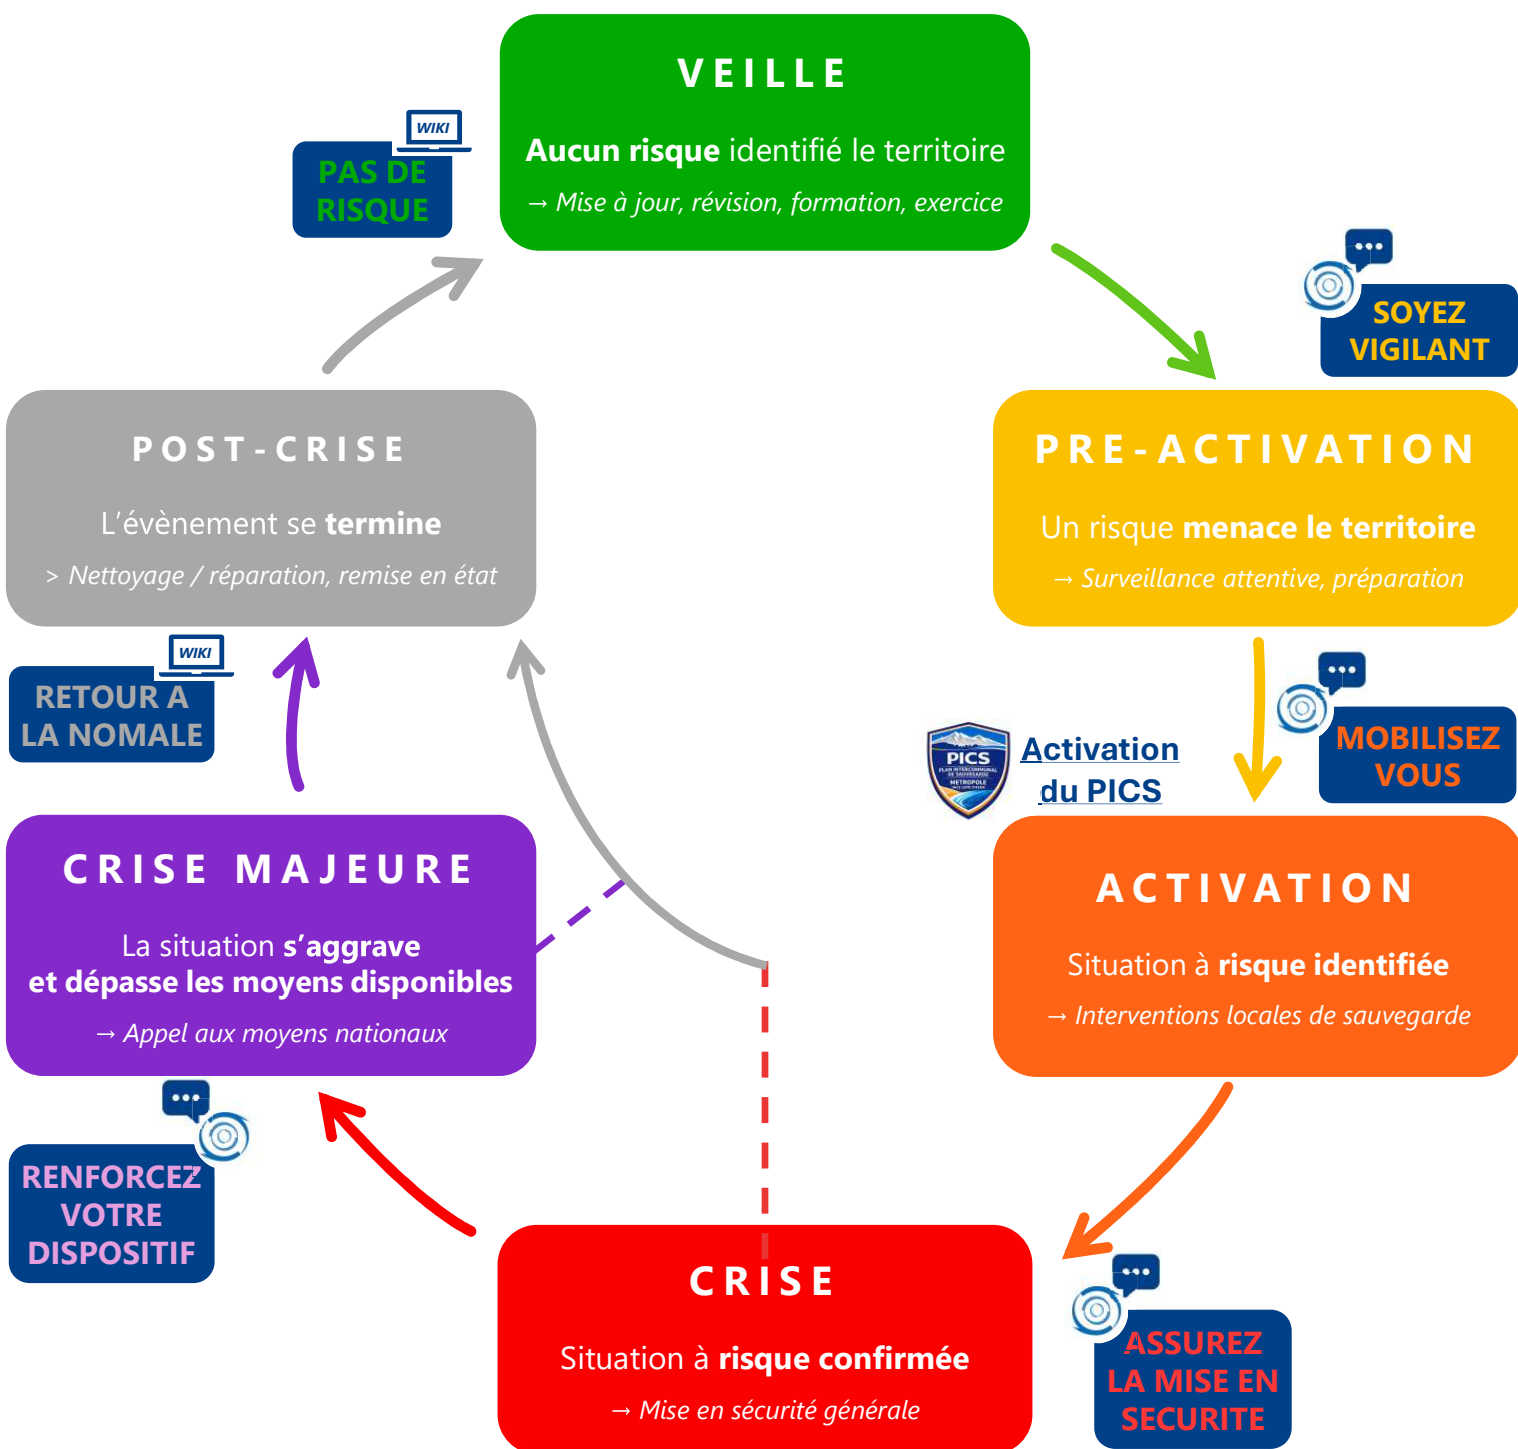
WIKI
PAS DE RISQUE

VEILLE
Aucun risque identifié le territoire
→ Mise à jour, révision, formation, exercice

SOYEZ VIGILANT

PRE-ACTIVATION
Un risque menace le territoire
→ Surveillance attentive, préparation

MOBILISEZ VOUS

PICS
Activation du PICS

ACTIVATION
Situation à risque identifiée
→ Interventions locales de sauvegarde

ASSUREZ LA MISE EN SECURITE

CRISE
Situation à risque confirmée
→ Mise en sécurité générale

RENFORCEZ VOTRE DISPOSITIF

CRISE MAJEURE
La situation s'aggrave et dépasse les moyens disponibles
→ Appel aux moyens nationaux

WIKI
RETOUR A LA NOMALE

POST-CRISE
L'évènement se termine
> Nettoyage / réparation, remise en état